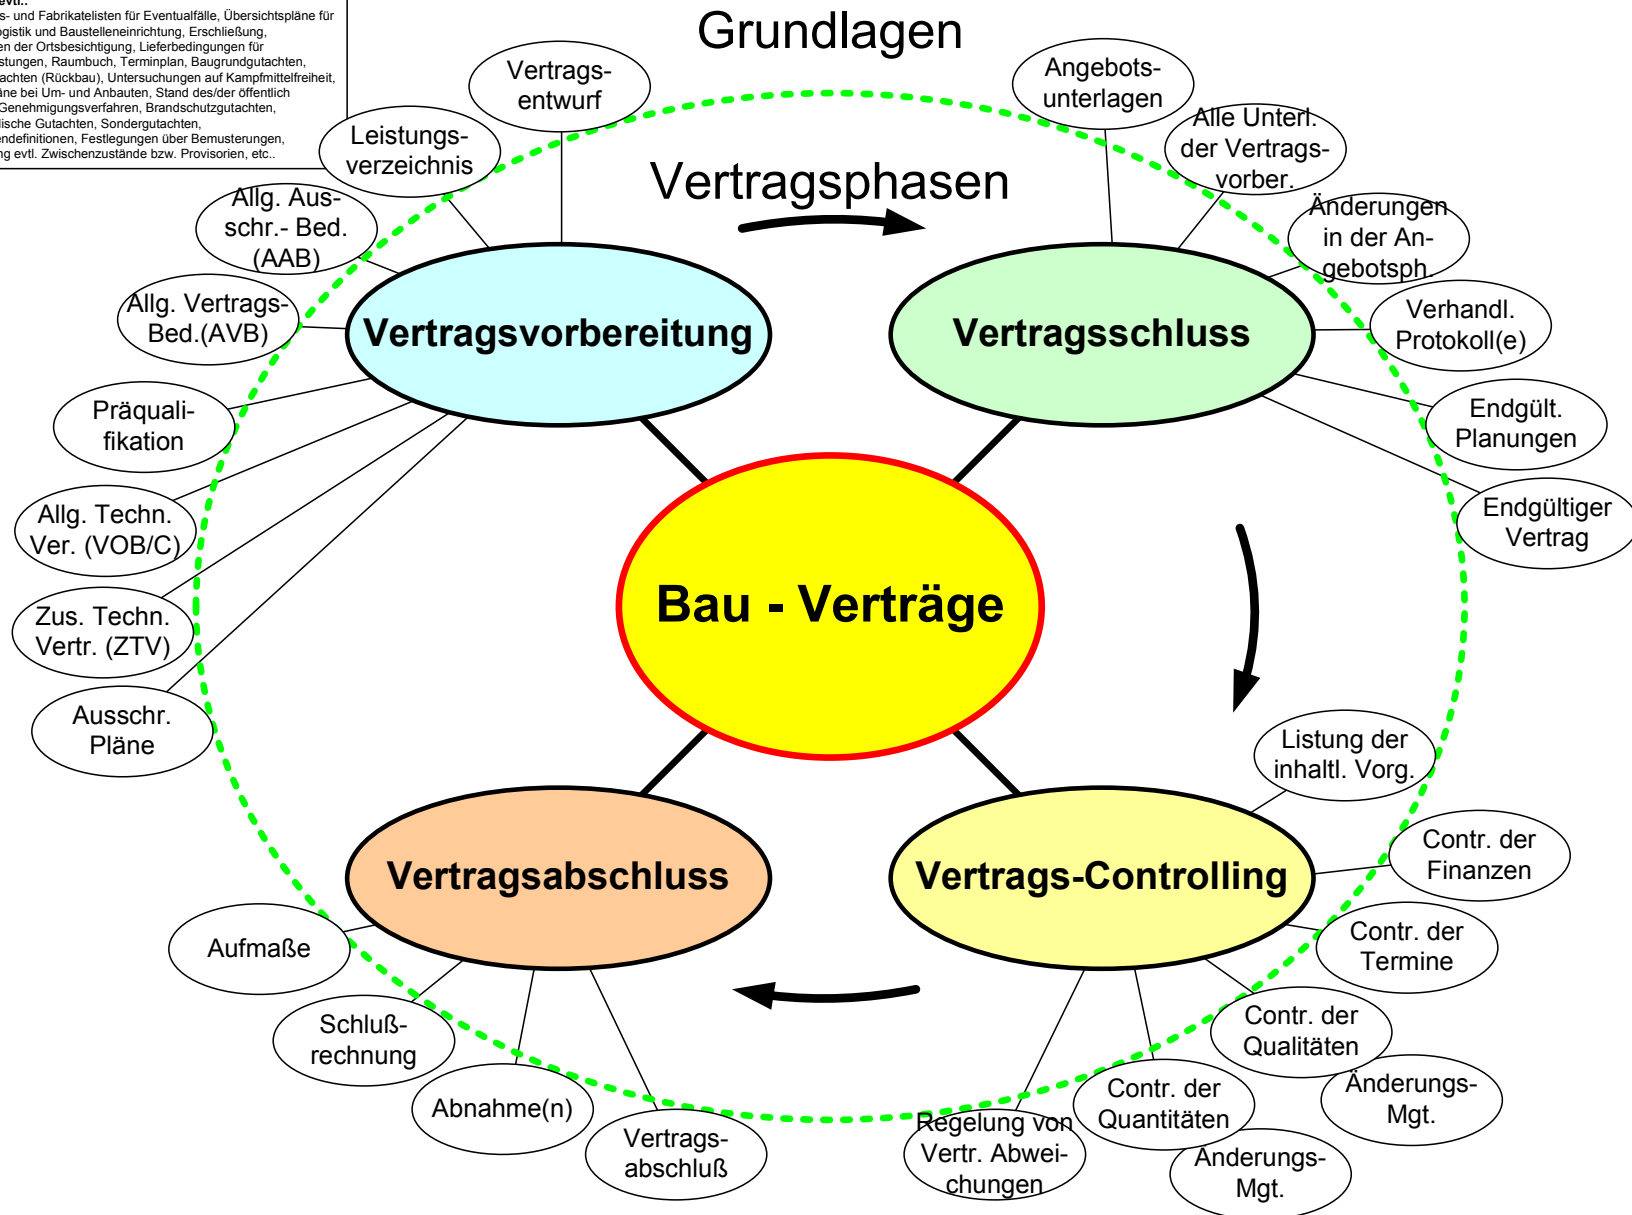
evtl.:
s- und Fabrikatelisten für Eventualfälle, Übersichtspläne für ogistik und Baustelleneinrichtung, Erschließung, en der Ortsbesichtigung, Lieferbedingungen für stungen, Raumbuch, Terminplan, Baugrundgutachten, achten (Rückbau), Untersuchungen auf Kampfmittelfreiheit, äne bei Um- und Anbauten, Stand des/der öffentlich Genehmigungsverfahren, Brandschutzgutachten, lische Gutachten, Sondergutachten, endefinitionen, Festlegungen über Bemusterungen, ng evtl. Zwischenzustände bzw. Provisorien, etc..

Grundlagen

Vertragsphasen

Vertrags-entwurf

Leistungs-verzeichnis

Allg. Aus-schr.- Bed. (AAB)

Allg. Vertrags-Bed.(AVB)

Präquali-fikation

Allg. Techn. Ver. (VOB/C)

Zus. Techn. Vertr. (ZTV)

Ausschr. Pläne

Angebots-unterlagen

Alle Unterl. der Vertrags-vorber.

Änderungen in der An-gebotsph.

Verhandl. Protokoll(e)

Endgült. Planungen

Endgültiger Vertrag

Vertragsvorbereitung

Vertragsschluss

Bau - Verträge

Vertragsabschluss

Vertrags-Controlling

Listung der inhaltl. Vorg.

Contr. der Finanzen

Contr. der Termine

Contr. der Qualitäten

Änderungs-Mgt.

Contr. der Quantitäten

Änderungs-Mgt.

Regelung von Vertr. Abwei-chungen

Aufmaße

Schluß-rechnung

Abnahme(n)

Vertrags-abschluß